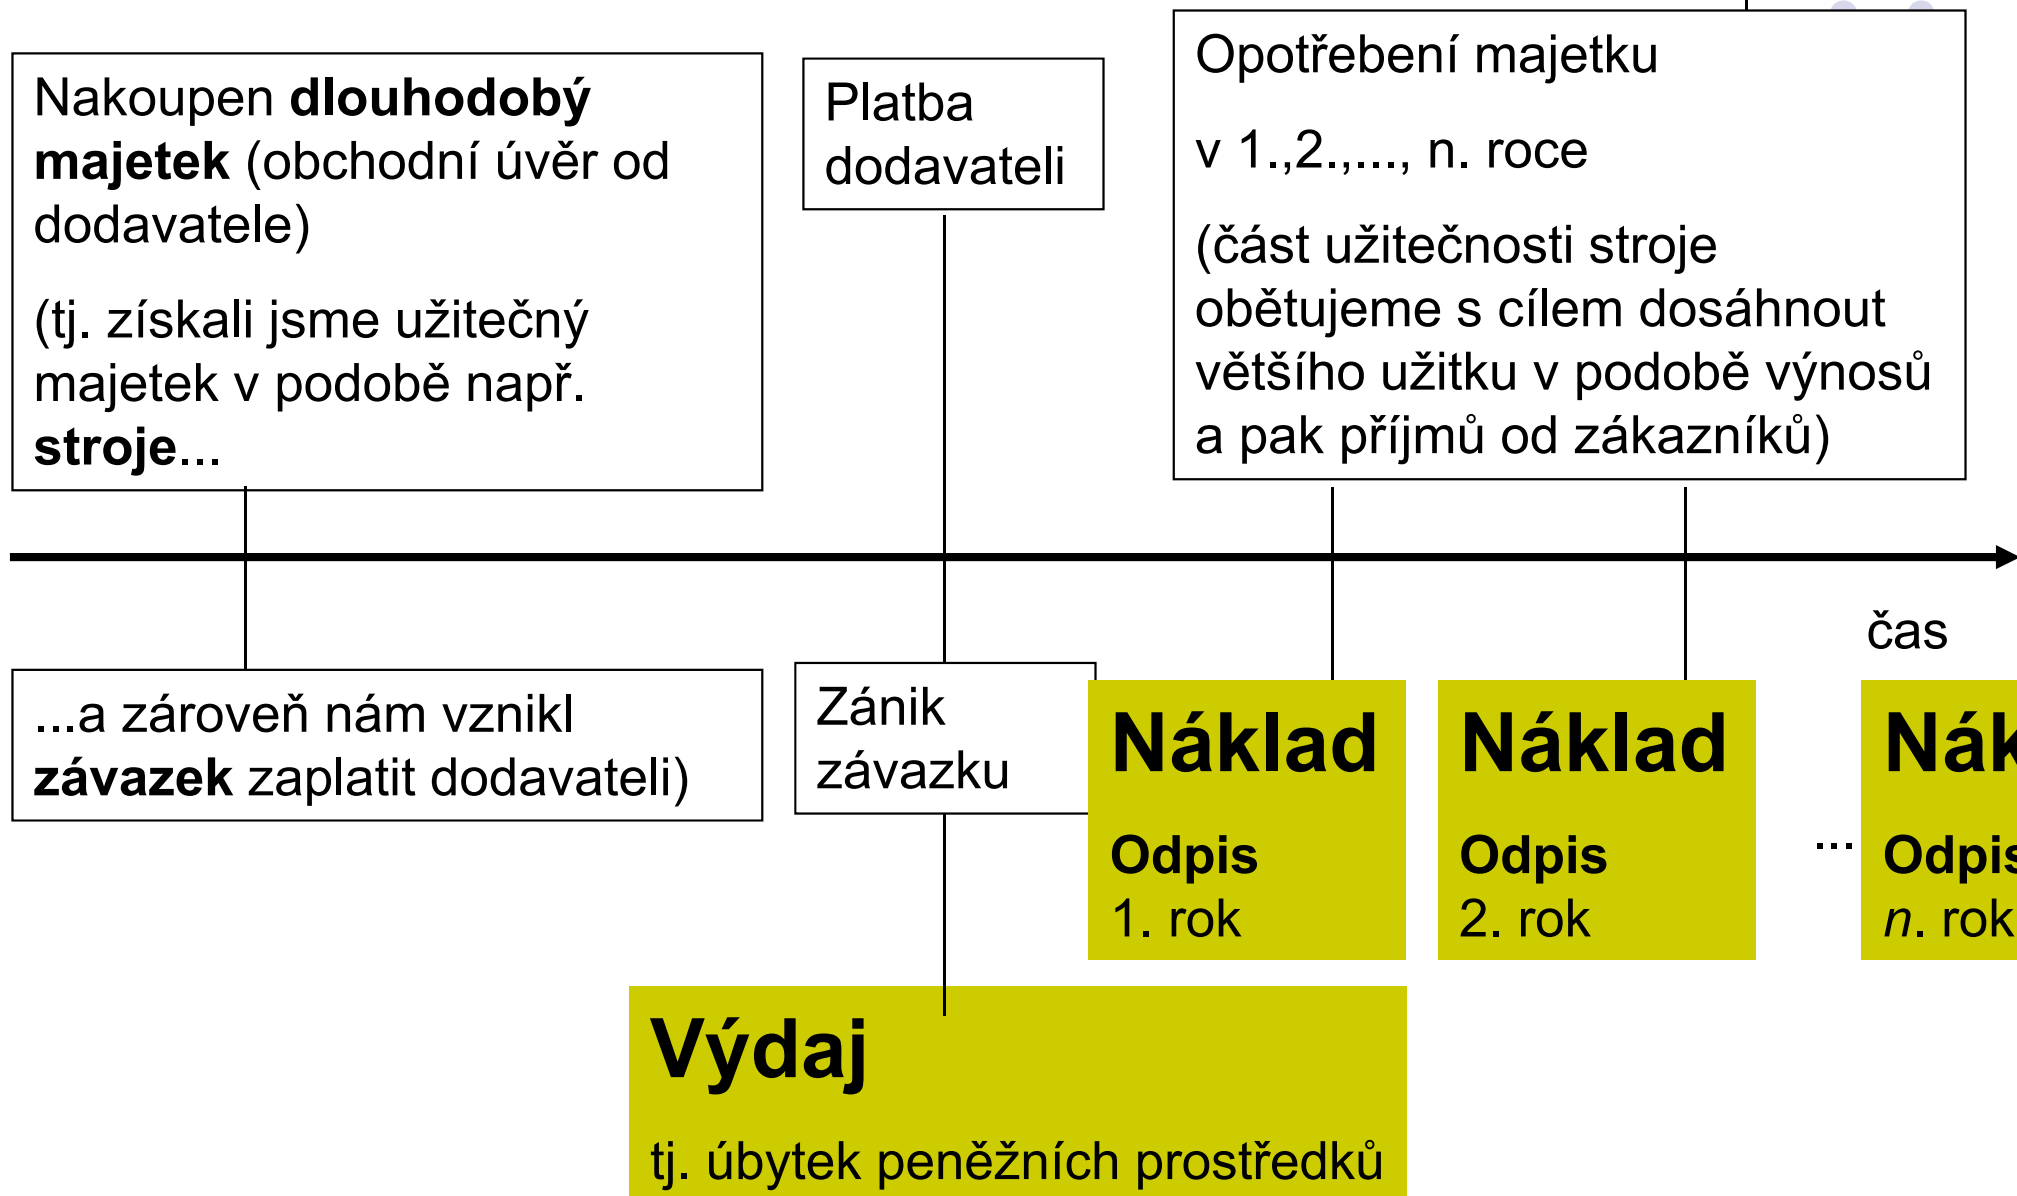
Nakoupen dlouhodobý majetek (obchodní úvěr od dodavatele)

(tj. získali jsme užitečný majetek v podobě např. stroje...

Platba dodavateli

Opotřebení majetku

v 1.,2.,..., n. roce

(část užitečnosti stroje obětujeme s cílem dosáhnout většího užitku v podobě výnosů a pak příjmů od zákazníků)

čas

...a zároveň nám vznikl závazek zaplatit dodavateli)

Zánik závazku

Náklad

Odpis
1. rok

Náklad

Odpis
2. rok

...

Nák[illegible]

Odpis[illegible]
n. rok

Výdaj

tj. úbytek peněžních prostředků